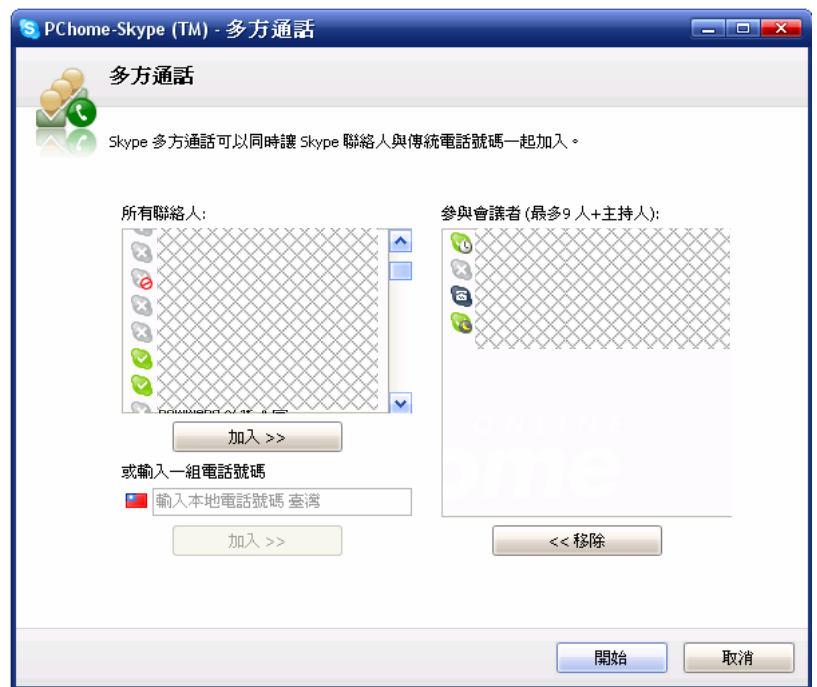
PChome-Skype (TM) - 多方通話

多方通話

Skype 多方通話可以同時讓 Skype 聯絡人與傳統電話號碼一起加入。

所有聯絡人:

加入 >>

或輸入一組電話號碼

輸入本地電話號碼 臺灣

加入 >>

參與會議者 (最多9 人+主持人):

<< 移除

開始

取消